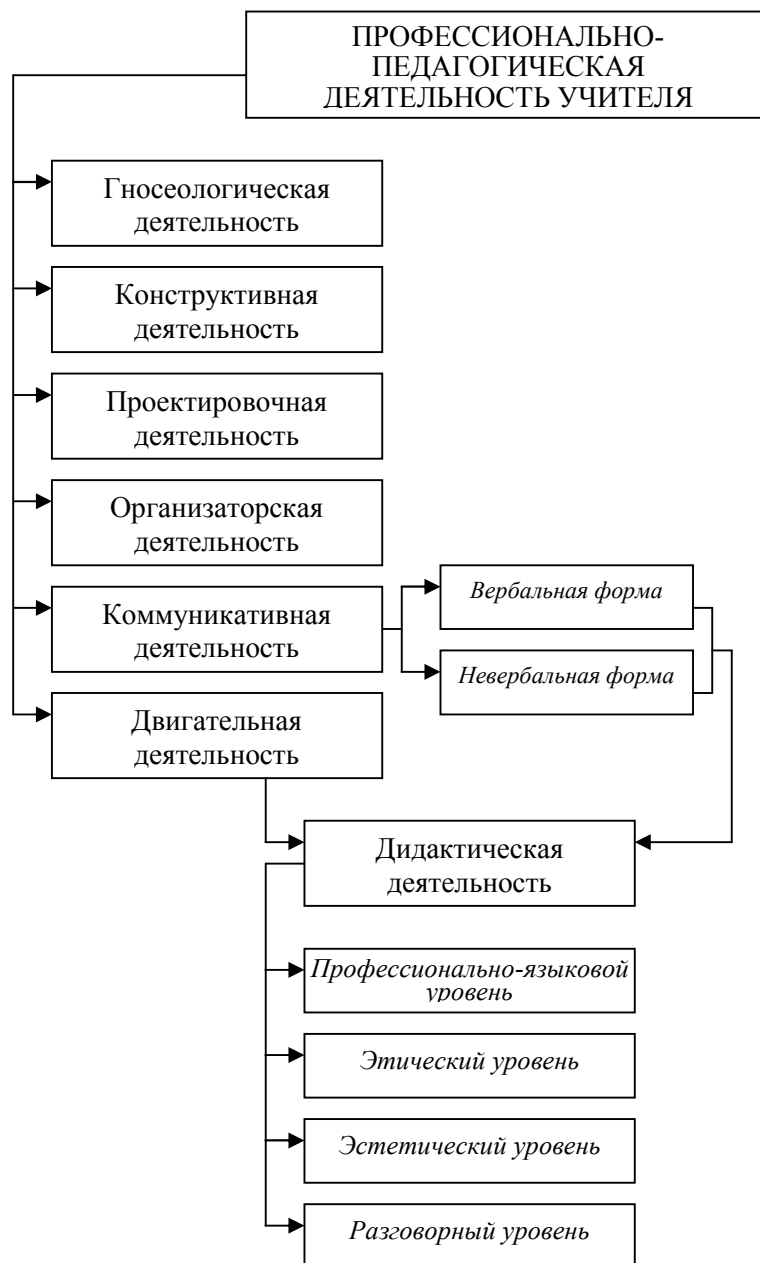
ПРОФЕССИОНАЛЬНО-ПЕДАГОГИЧЕСКАЯ ДЕЯТЕЛЬНОСТЬ УЧИТЕЛЯ

Гносеологическая деятельность

Конструктивная деятельность

Проектировочная деятельность

Организаторская деятельность

Коммуникативная деятельность

Вербальная форма

Невербальная форма

Двигательная деятельность

Дидактическая деятельность

Профессионально-языковой уровень

Этический уровень

Эстетический уровень

Разговорный уровень